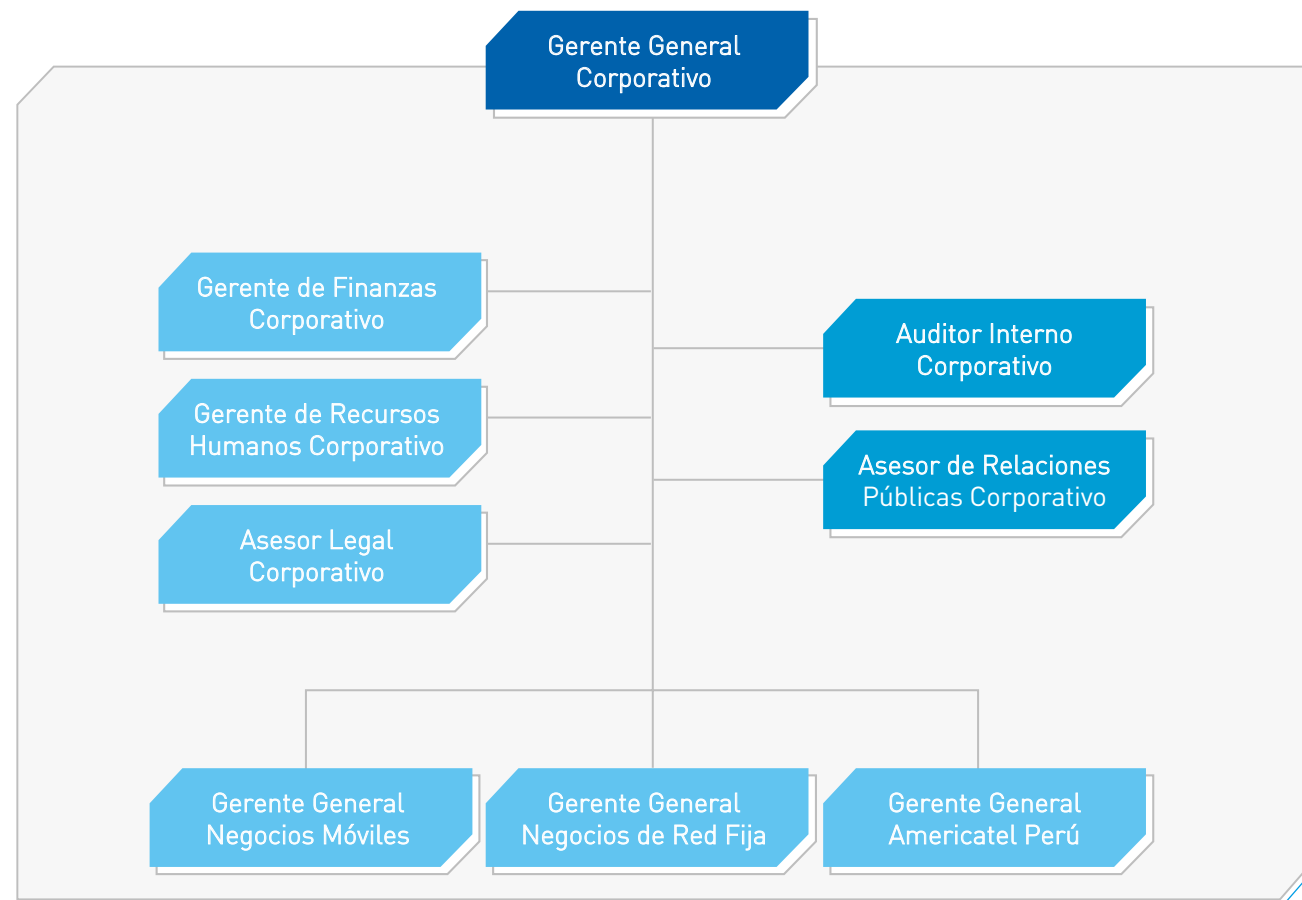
Gerente General Corporativo

Gerente de Finanzas Corporativo

Gerente de Recursos Humanos Corporativo

Asesor Legal Corporativo

Auditor Interno Corporativo

Asesor de Relaciones Públicas Corporativo

Gerente General Negocios Móviles

Gerente General Negocios de Red Fija

Gerente General Americatel Perú